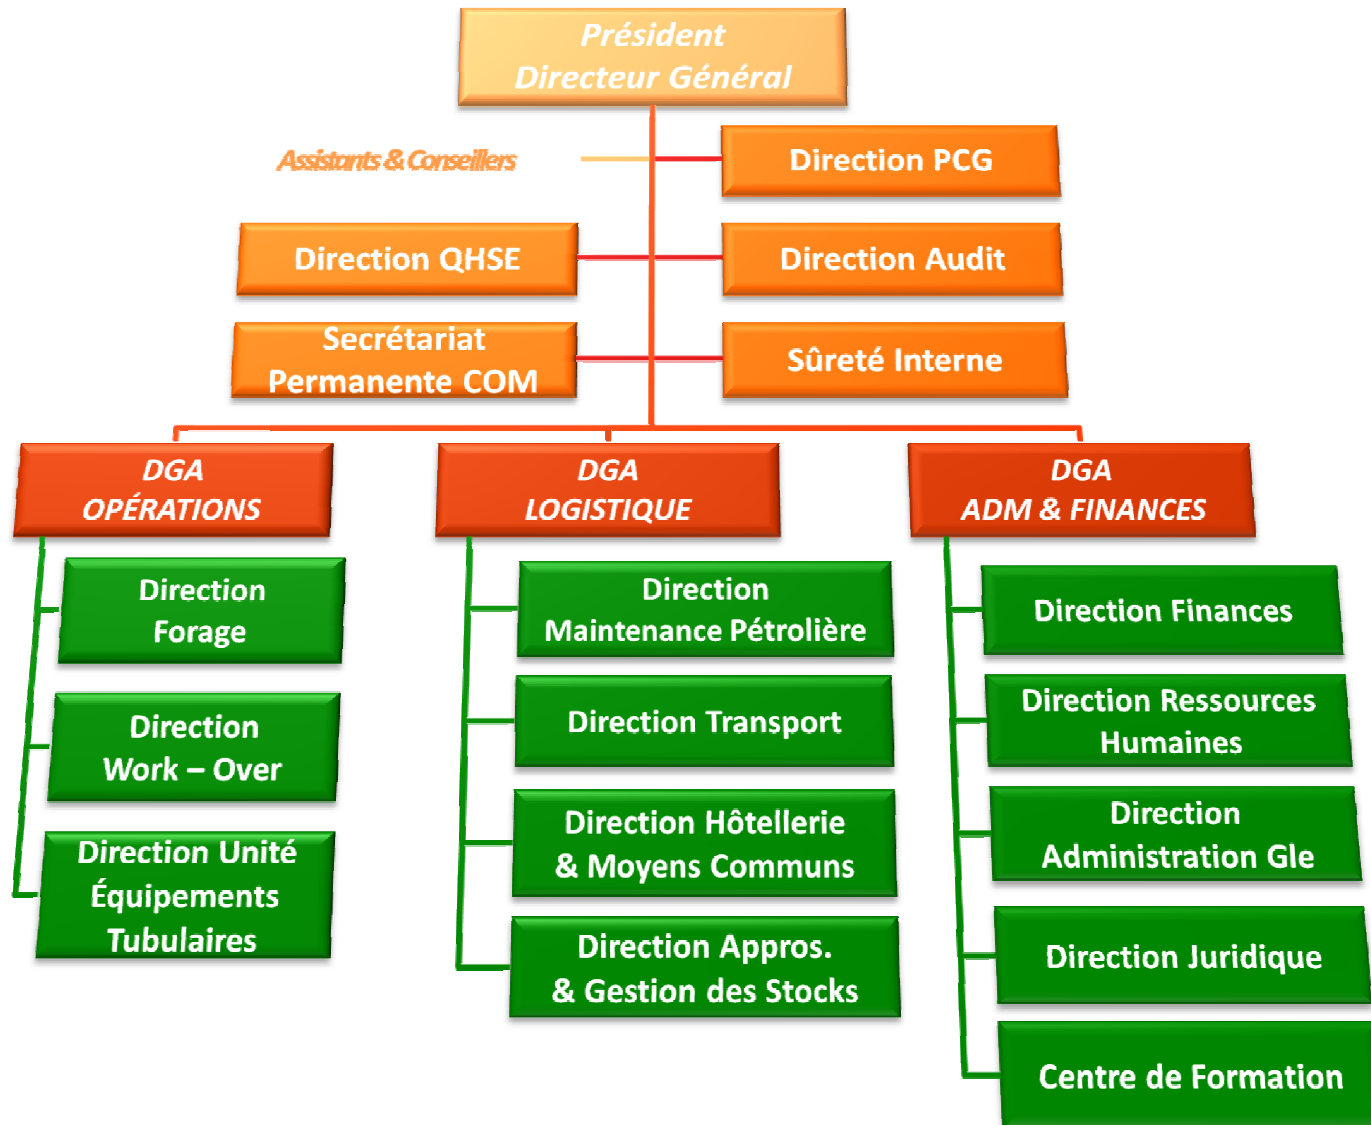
Président
Directeur Général

Assistants & Conseillers

Direction PCG

Direction QHSE

Direction Audit

Secrétariat
Permanente COM

Sûreté Interne

DGA
OPÉRATIONS

DGA
LOGISTIQUE

DGA
ADM & FINANCES

Direction
Forage

Direction
Work – Over

Direction Unité
Équipements
Tubulaires

Direction
Maintenance Pétrolière

Direction Transport

Direction Hôtellerie
& Moyens Communs

Direction Appros.
& Gestion des Stocks

Direction Finances

Direction Ressources
Humaines

Direction
Administration Gle

Direction Juridique

Centre de Formation